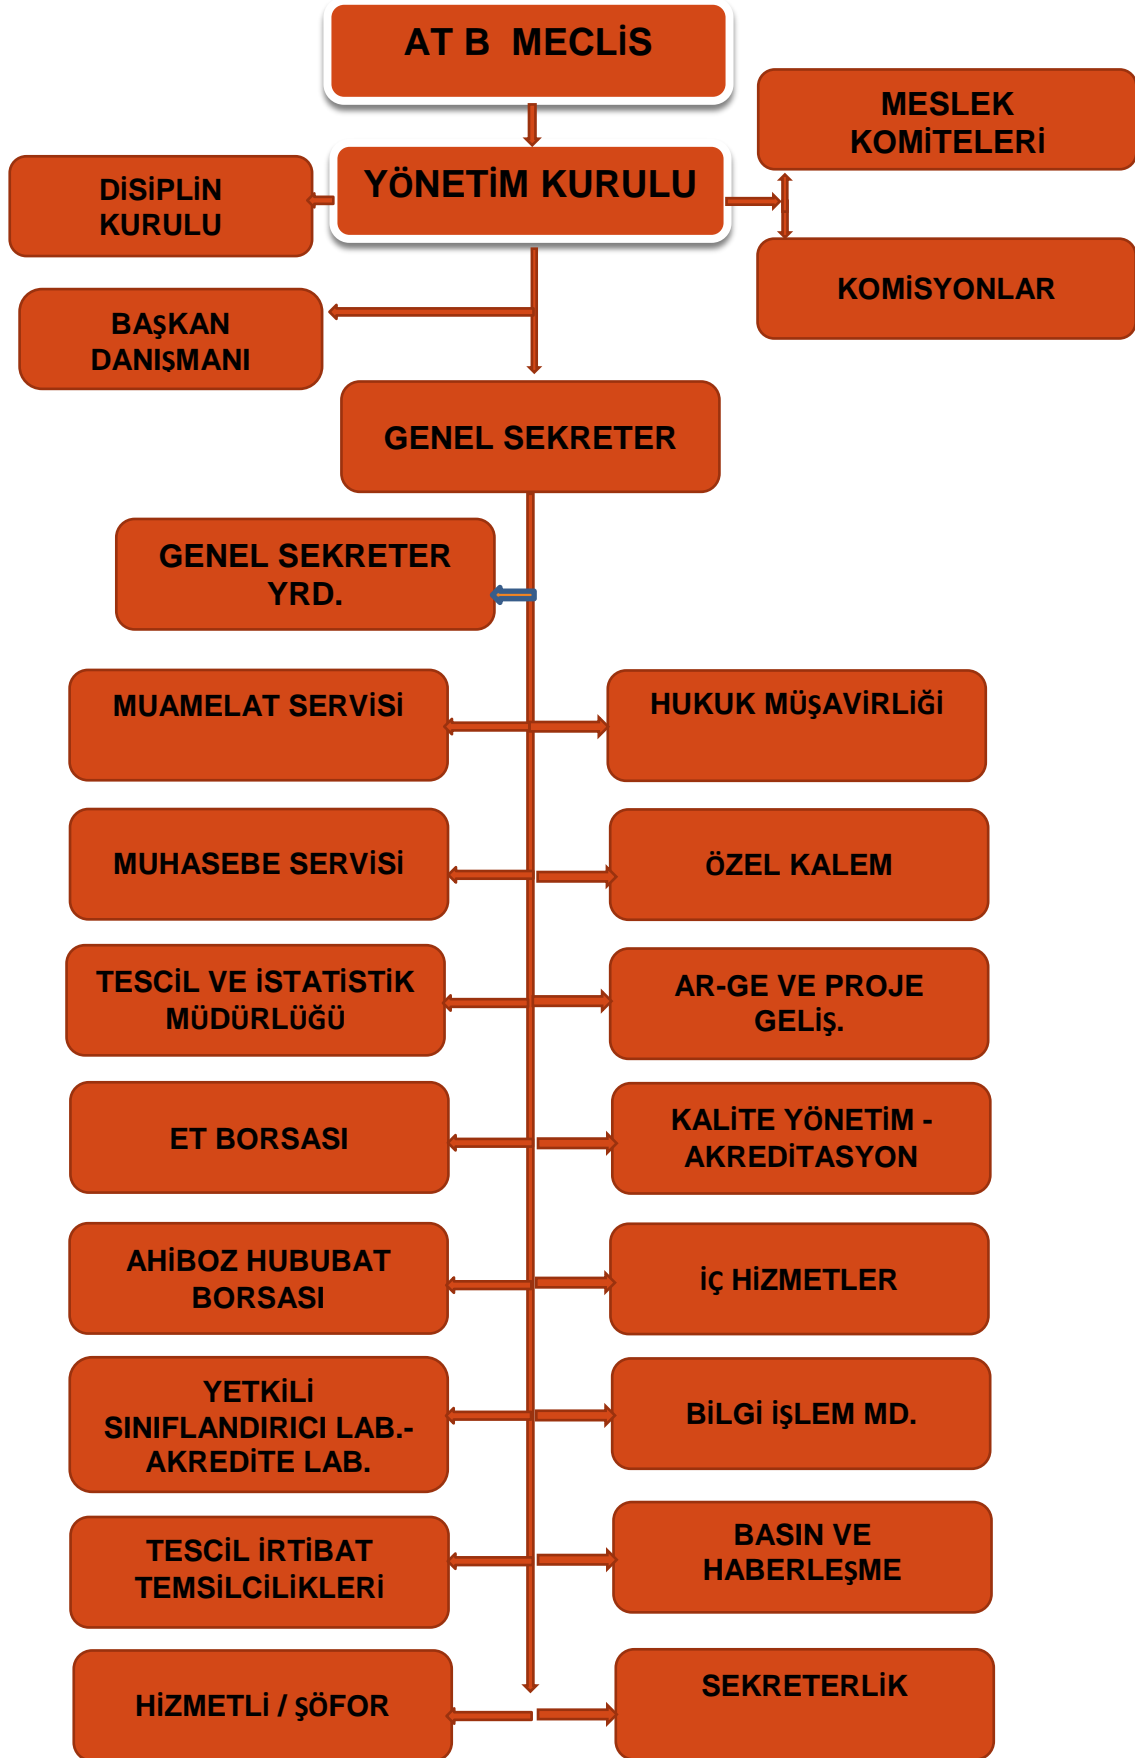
AT B MECLİS

MESLEK KOMİTELERİ

DİSİPLİN KURULU

YÖNETİM KURULU

KOMİSYONLAR

BAŞKAN DANIŞMANI

GENEL SEKRETER

GENEL SEKRETER YRD.

MUAMELAT SERVİSİ

HUKUK MÜŞAVİRLİĞİ

MUHASEBE SERVİSİ

ÖZEL KALEM

TESCİL VE İSTATİSTİK MÜDÜRLÜĞÜ

AR-GE VE PROJE GELİŞ.

ET BORSASI

KALİTE YÖNETİM - AKREDİTASYON

AHİBOZ HUBUBAT BORSASI

iç HİZMETLER

YETKİLİ SINIFLANDIRICI LAB.- AKREDİTE LAB.

BİLGİ İŞLEM MD.

TESCİL İRTİBAT TEMSİLCİLİKLERİ

BASIN VE HABERLEŞME

HİZMETLİ / ŞÖFOR

SEKRETERLİK